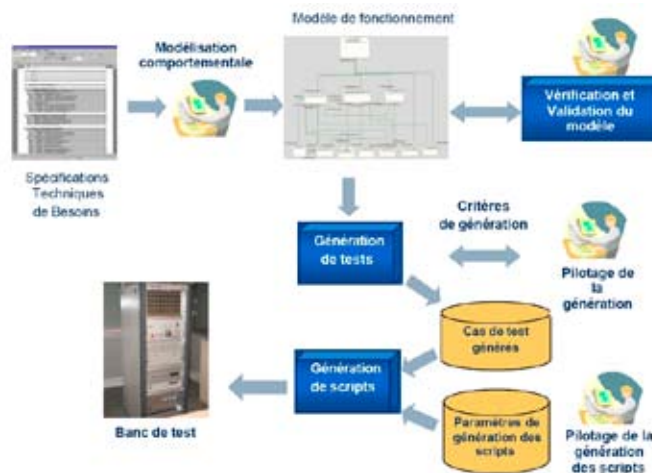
Modèle de fonctionnement

Modélisation comportementale

Vérification et Validation du modèle

Spécifications Techniques de Besoins

Critères de génération

Génération de tests

Pilotage de la génération

Cas de test générés

Génération de scripts

Banc de test

Paramètres de génération des scripts

Pilotage de la génération des scripts